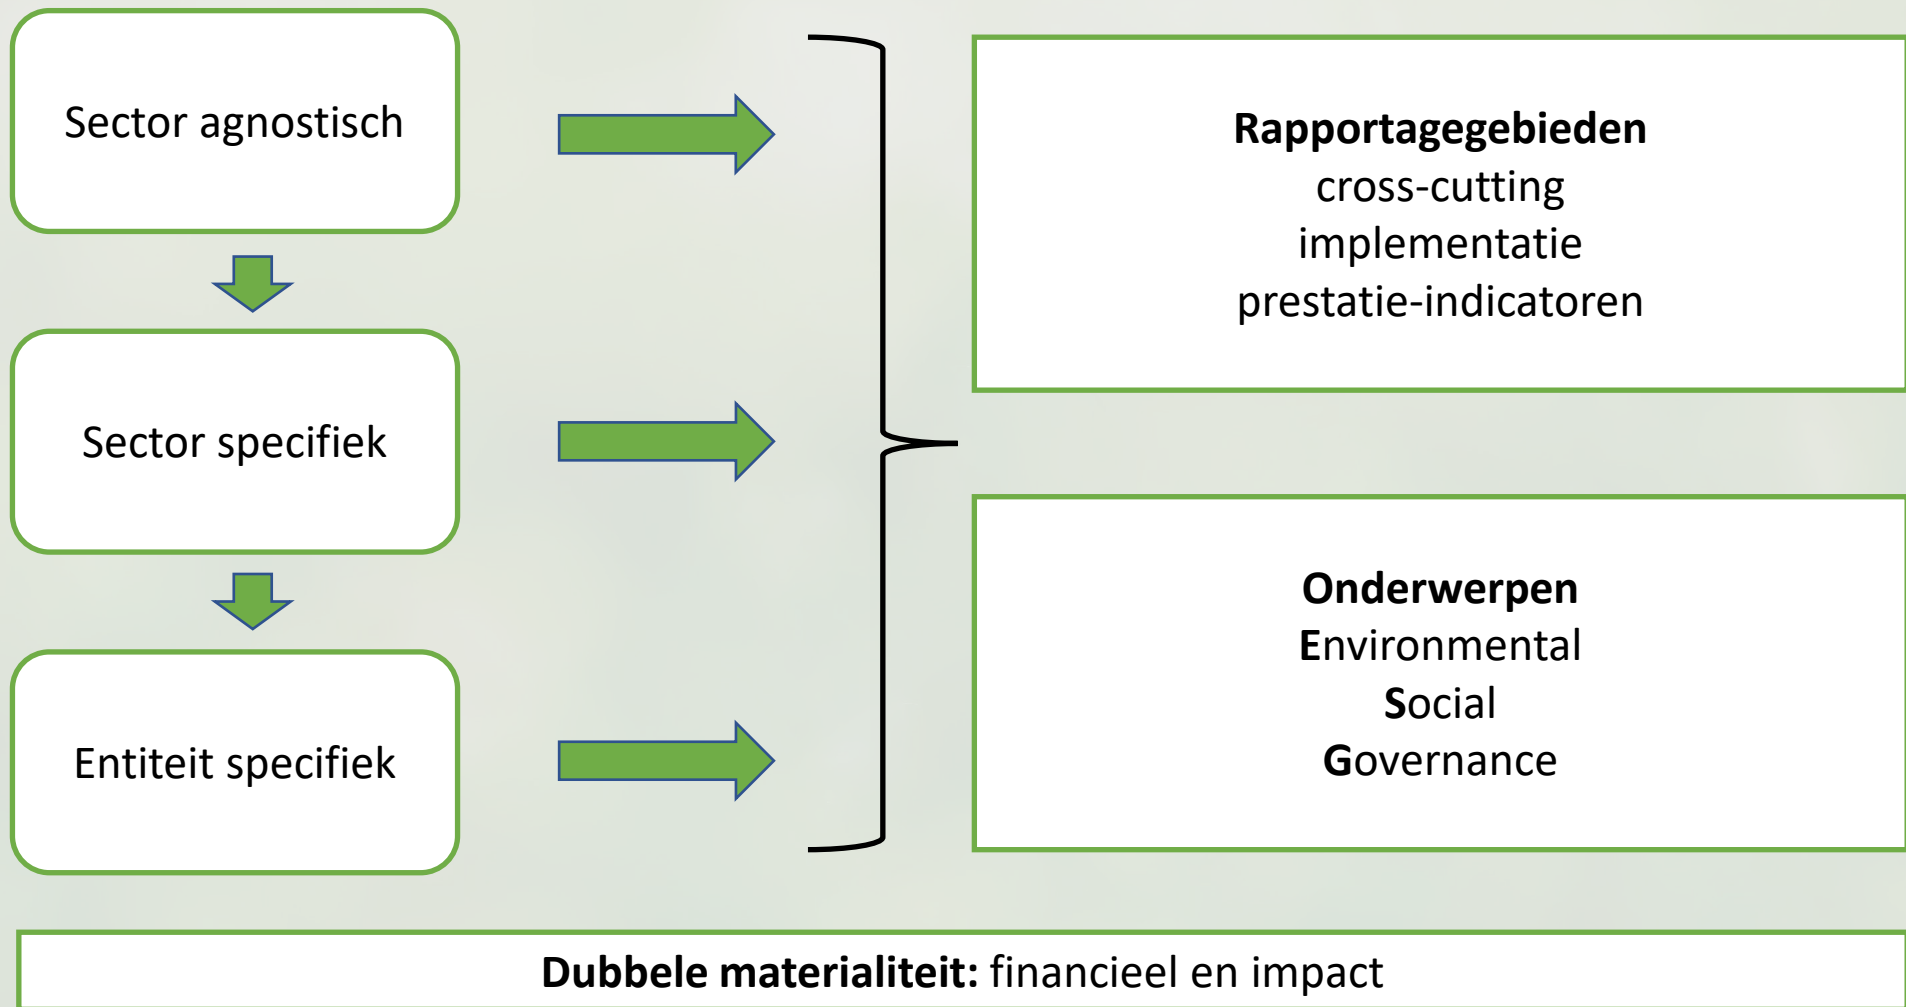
Sector agnostisch

Sector specifiek

Entiteit specifiek

**Rapportagegebieden**
cross-cutting
implementatie
prestatie-indicatoren

**Onderwerpen**
**E**nvironmental
**S**ocial
**G**overnance

**Dubbele materialiteit:** financieel en impact